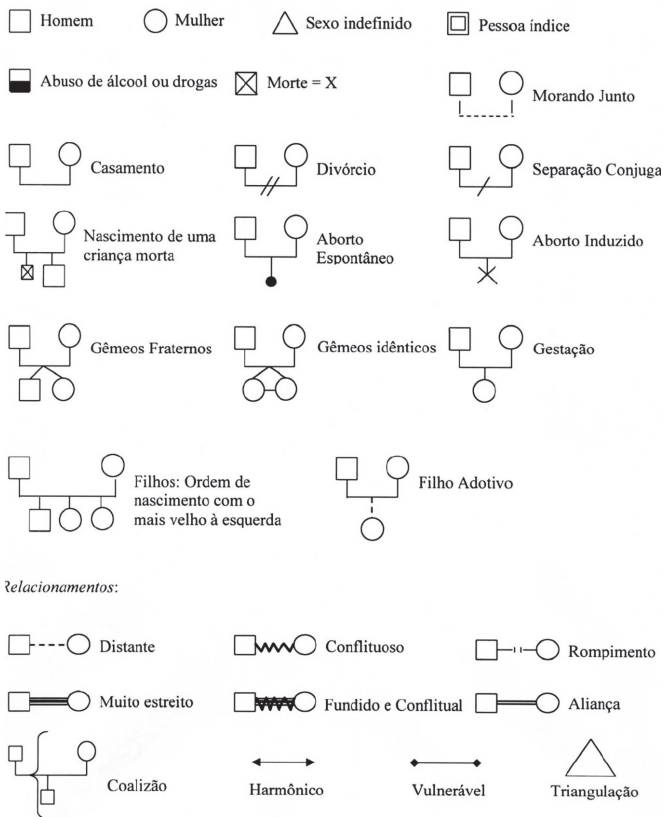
Homem
Mulher
Sexo indefinido
Pessoa índice

Abuso de álcool ou drogas
Morte = X
Morando Junto

Casamento
Divórcio
Separação Conjuga

Nascimento de uma criança morta
Aborto Espontâneo
Aborto Induzido

Gêmeos Fraternos
Gêmeos idênticos
Gestação

Filhos: Ordem de nascimento com o mais velho à esquerda
Filho Adotivo

ʔelacionamentos:

Distante
Conflituoso
Rompimento

Muito estreito
Fundido e Conflitual
Aliança

Coalizão
Harmônico
Vulnerável
Triangulação